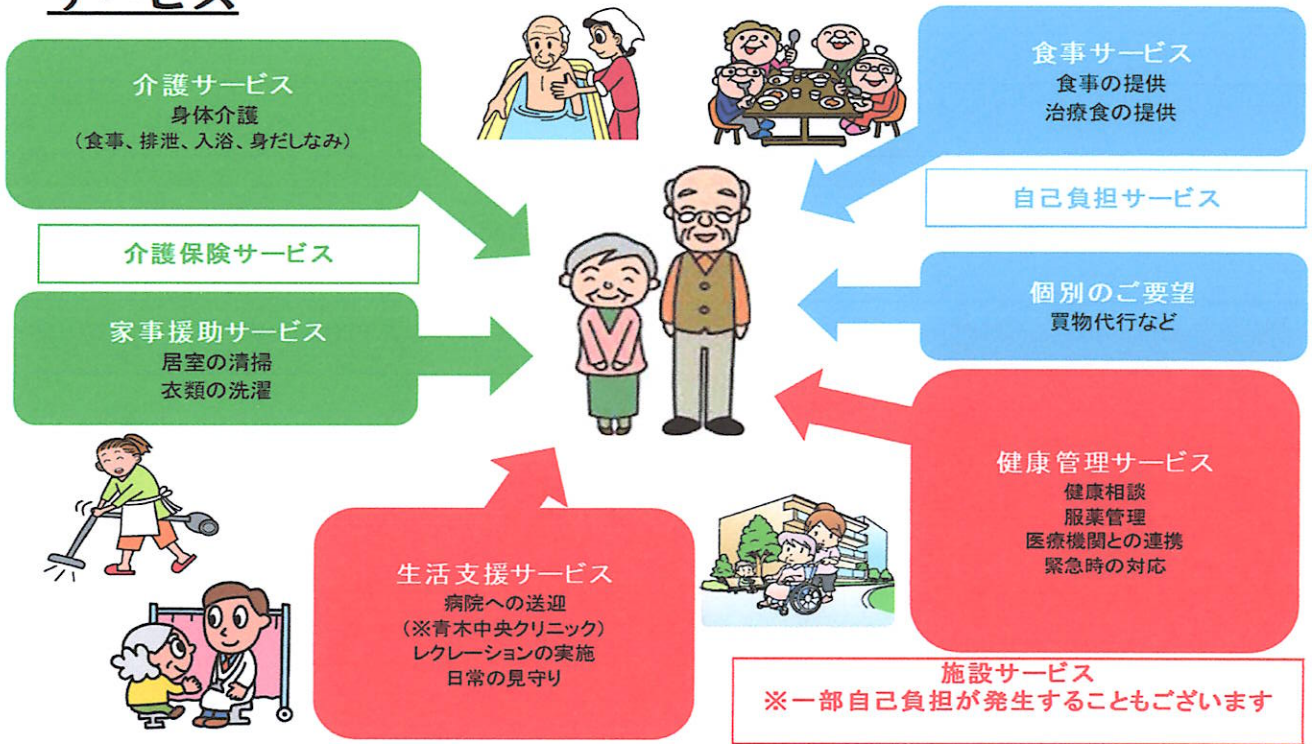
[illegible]

介護サービス
身体介護
（食事、排泄、入浴、身だしなみ）

介護保険サービス

家事援助サービス
居室の清掃
衣類の洗濯

食事サービス
食事の提供
治療食の提供

自己負担サービス

個別のご要望
買物代行など

健康管理サービス
健康相談
服薬管理
医療機関との連携
緊急時の対応

生活支援サービス
病院への送迎
（※青木中央クリニック）
レクレーションの実施
日常の見守り

施設サービス
※一部自己負担が発生することもございます